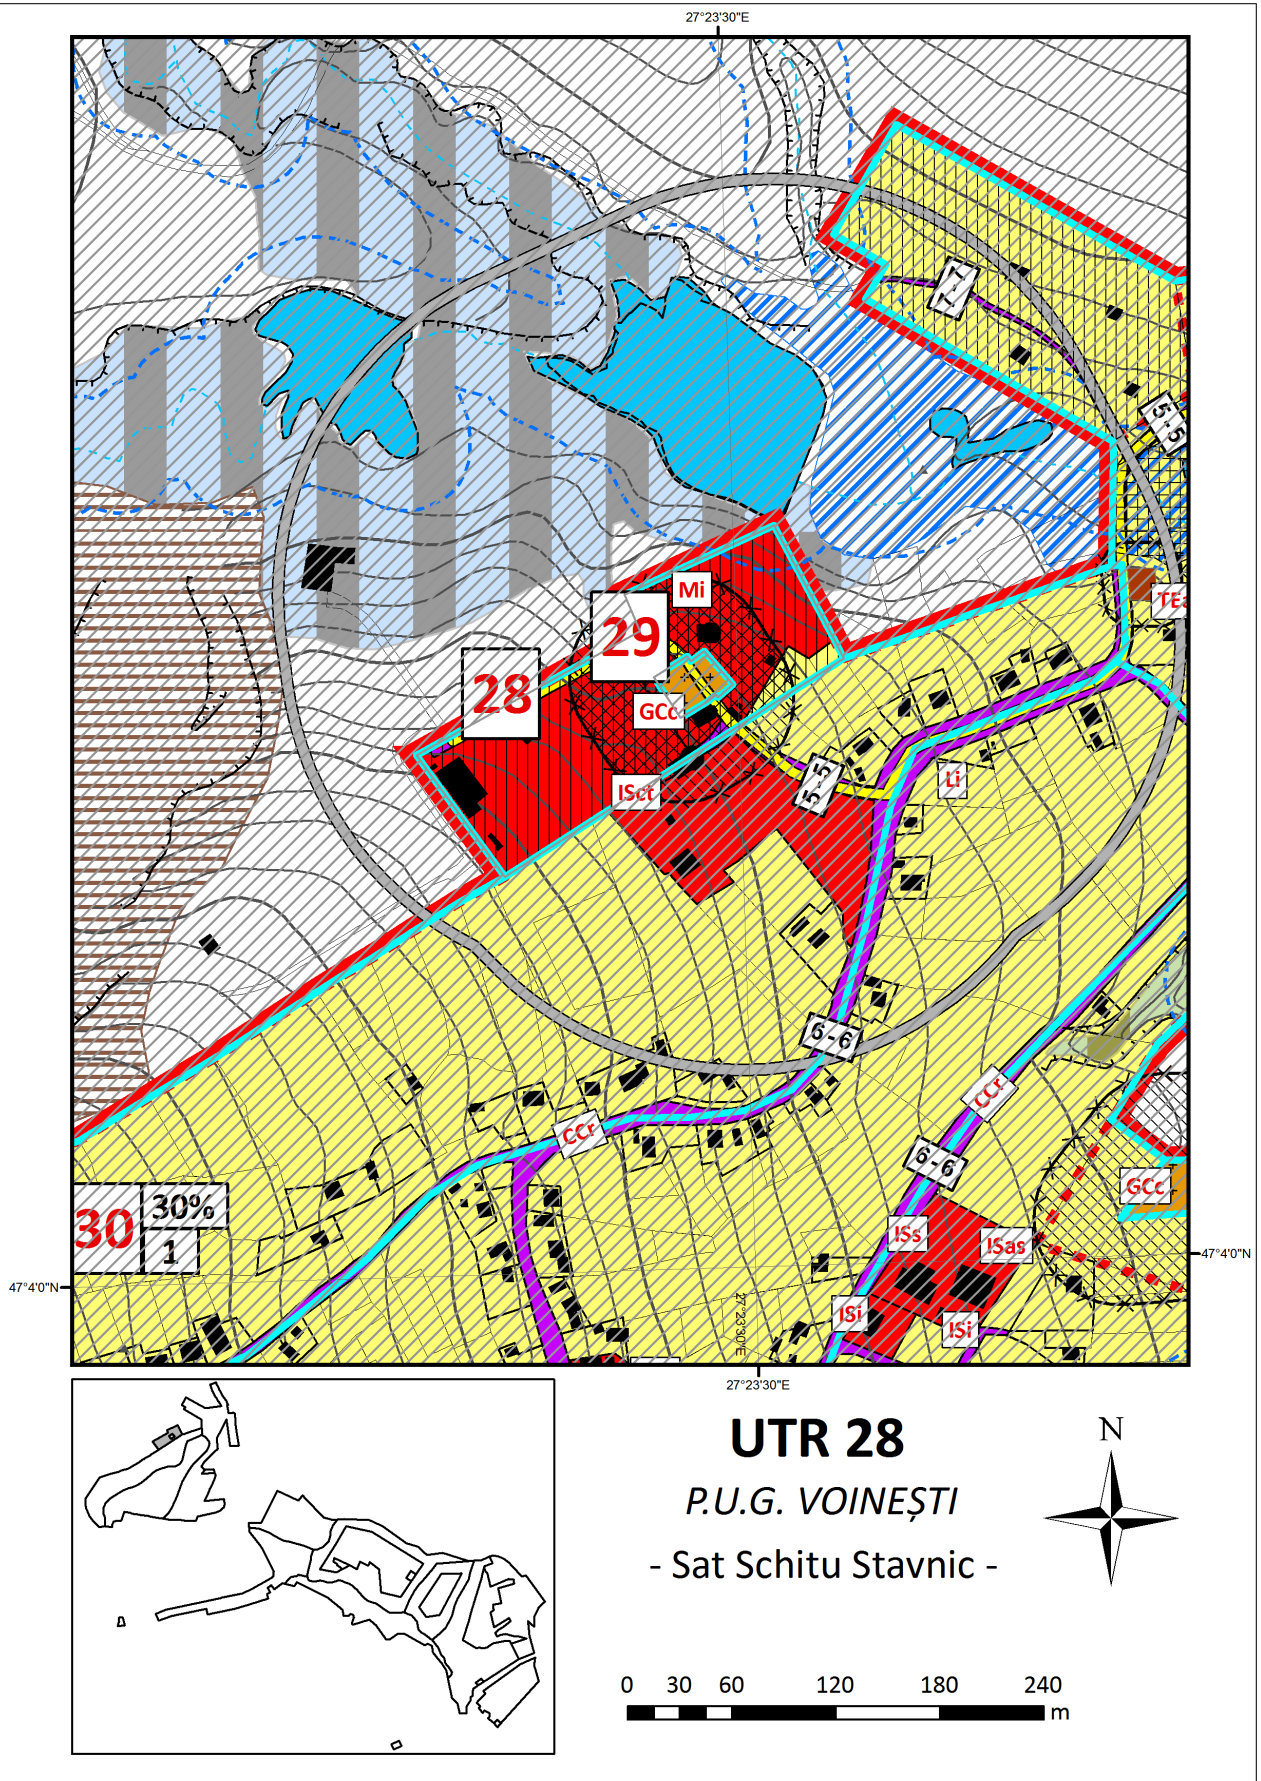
27°23'30"E

7-7
5-5
TE
Mi
29
28
GCc
ISct
5-5
Li
6-6
CCr
CCr
6-6
GCc
30
30%
1
ISs
ISas
ISi
ISi
27°23'30"E
47°4'0"N
47°4'0"N
27°23'30"E

UTR 28
P.U.G. VOINEȘTI
- Sat Schitu Stavnic -
N
0 30 60 120 180 240
m